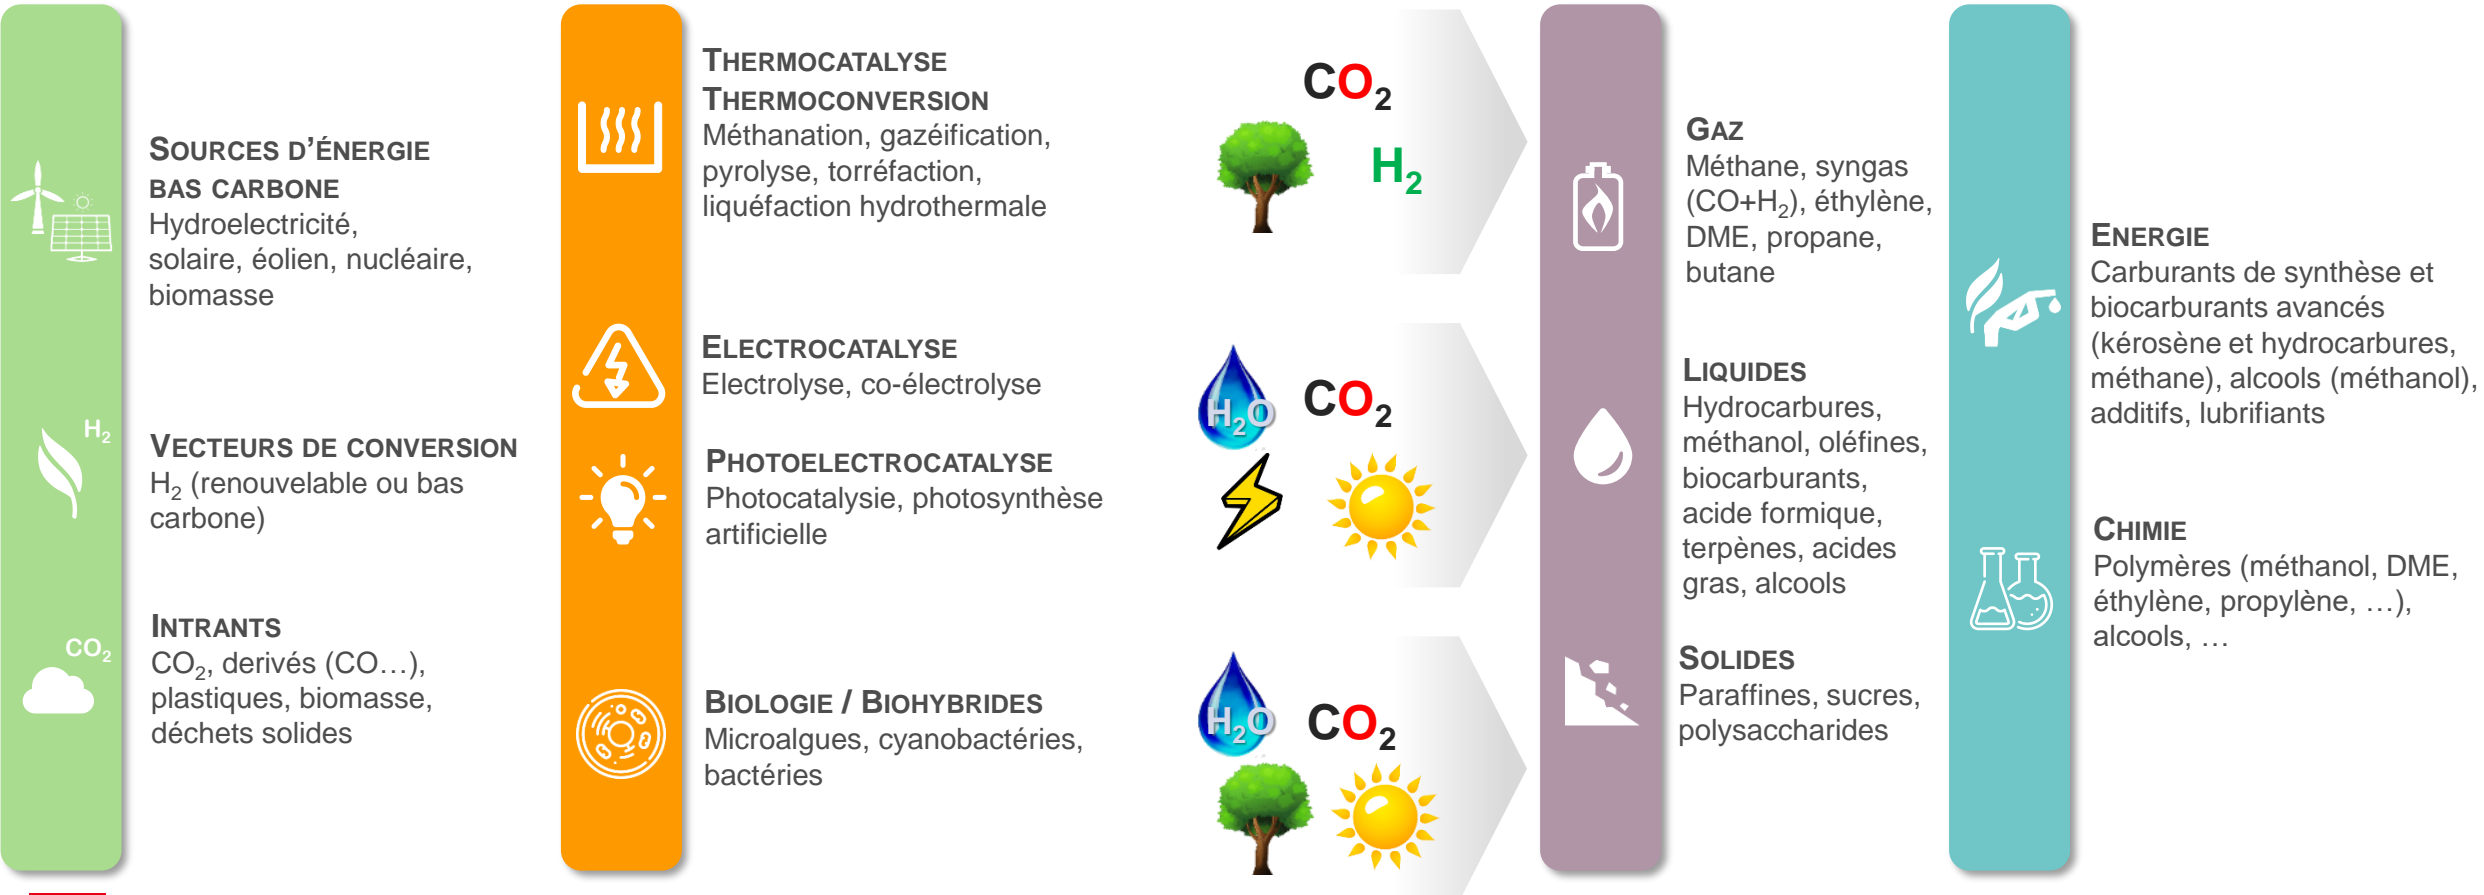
$H_2$

$CO_2$

Sources d'énergie bas carbone
Hydroelectricité, solaire, éolien, nucléaire, biomasse

Vecteurs de conversion
$H_2$ (renouvelable ou bas carbone)

Intrants
$CO_2$, derivés (CO…), plastiques, biomasse, déchets solides

Thermocatalyse
Thermoconversion
Méthanation, gazéification, pyrolyse, torréfaction, liquéfaction hydrothermale

Electrocatalyse
Electrolyse, co-électrolyse

Photoelectrocatalyse
Photocatalysie, photosynthèse artificielle

Biologie / Biohybrides
Microalgues, cyanobactéries, bactéries

$CO_2$
$H_2$

$H_2O$
$CO_2$

$H_2O$
$CO_2$

Gaz
Méthane, syngas ($CO+H_2$), éthylène, DME, propane, butane

Liquides
Hydrocarbures, méthanol, oléfines, biocarburants, acide formique, terpènes, acides gras, alcools

Solides
Paraffines, sucres, polysaccharides

Energie
Carburants de synthèse et biocarburants avancés (kérosène et hydrocarbures, méthane), alcools (méthanol), additifs, lubrifiants

Chimie
Polymères (méthanol, DME, éthylène, propylène, …), alcools, …